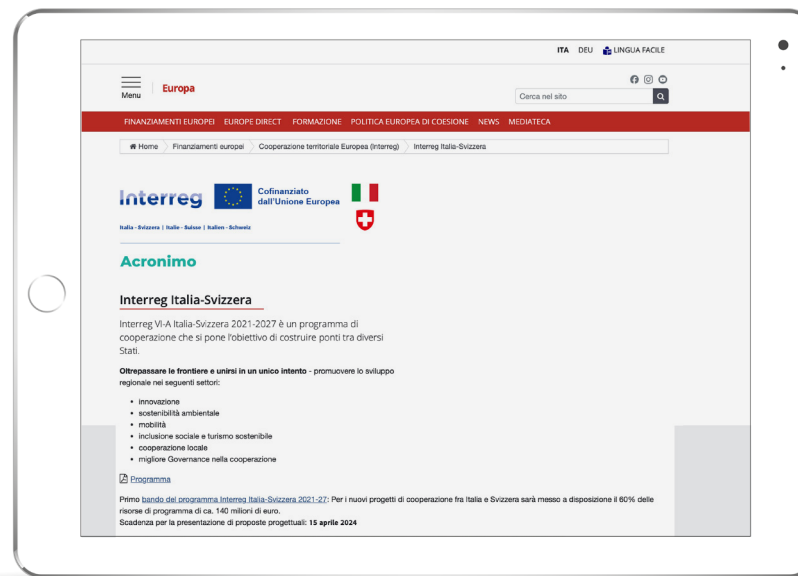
ITA DEU LINGUA FACILE

Menu Europa

Cerca nel sito

FINANZIAMENTI EUROPEI EUROPE DIRECT FORMAZIONE POLITICA EUROPEA DI COESIONE NEWS MEDIATECA

Home Finanziamenti europei Cooperazione territoriale Europea (Interreg) Interreg Italia-Svizzera

Interreg Cofinanziato dall'Unione Europea

Italia - Svizzera | Italie - Suisse | Italien - Schweiz

Acronimo

Interreg Italia-Svizzera

Interreg VI-A Italia-Svizzera 2021-2027 è un programma di cooperazione che si pone l'obiettivo di costruire ponti tra diversi Stati.

**Oltrepassare le frontiere e unirsi in un unico intento** - promuovere lo sviluppo regionale nei seguenti settori:

- innovazione
- sostenibilità ambientale
- mobilità
- inclusione sociale e turismo sostenibile
- cooperazione locale
- migliore Governance nella cooperazione

Programma

Primo bando del programma Interreg Italia-Svizzera 2021-27: Per i nuovi progetti di cooperazione fra Italia e Svizzera sarà messo a disposizione il 60% delle risorse di programma di ca. 140 milioni di euro.
Scadenza per la presentazione di proposte progettuali: **15 aprile 2024**